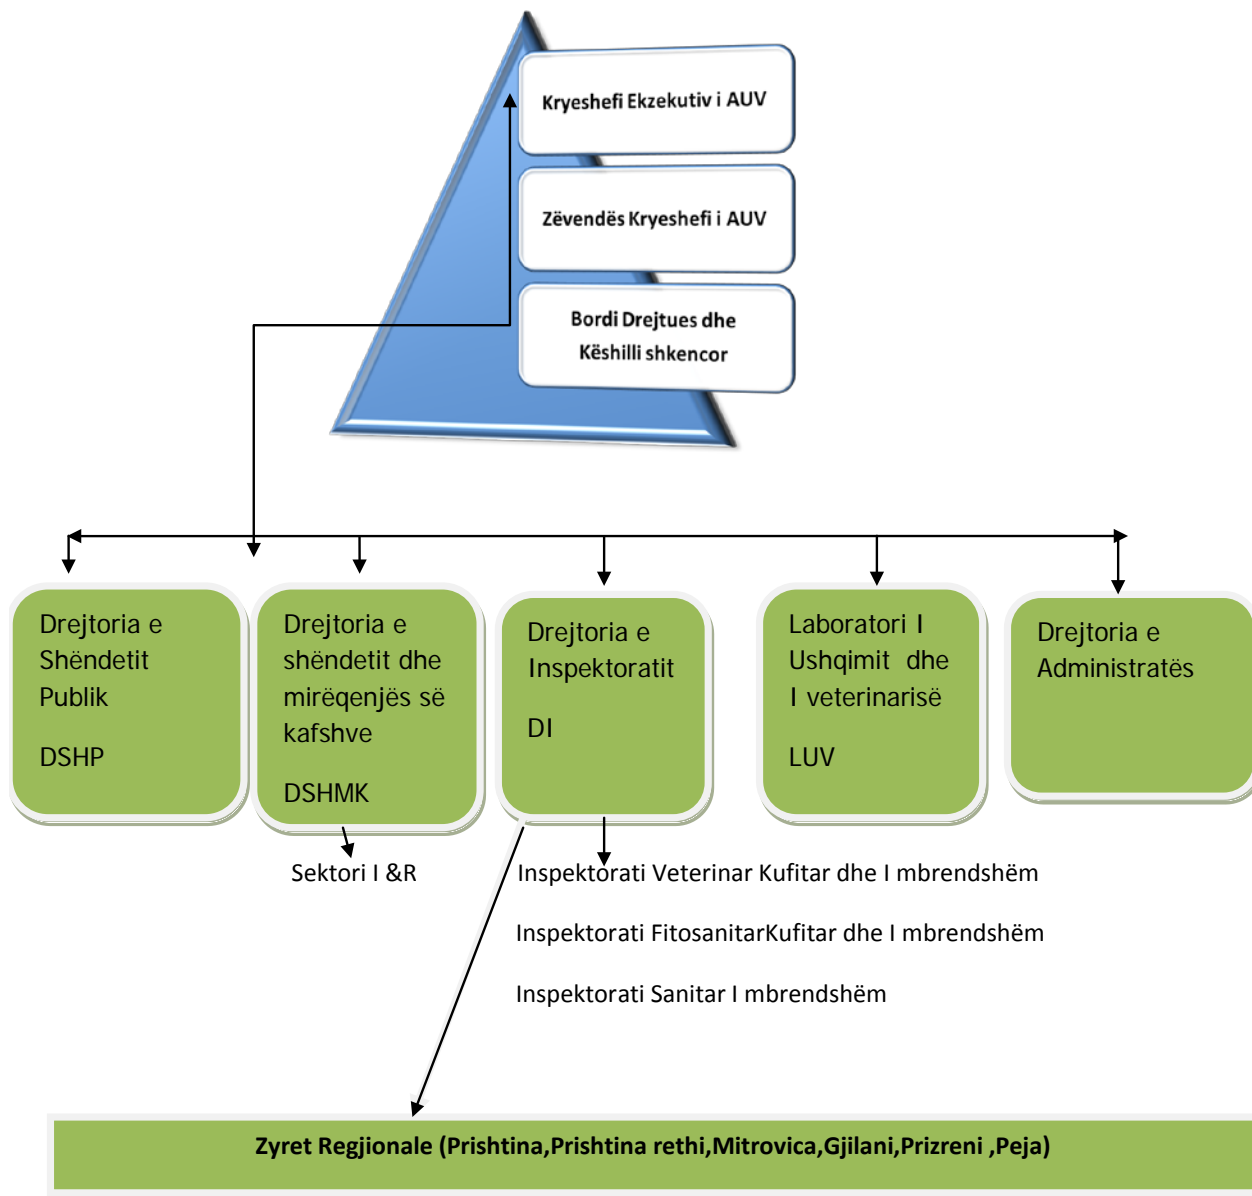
Kryeshefi Ekzekutiv i AUV

Zëvendës Kryeshefi i AUV

Bordi Drejtues dhe Këshilli shkencor

Drejtoria e Shëndetit Publik

DSHP

Drejtoria e shëndetit dhe mirëqenjës së kafshve

DSHMK

Drejtoria e Inspektoratit

DI

Laboratori I Ushqimit dhe I veterinarisë

LUV

Drejtoria e Administratës

Sektori I &R

Inspektorati Veterinar Kufitar dhe I mbrendshëm

Inspektorati FitosanitarKufitar dhe I mbrendshëm

Inspektorati Sanitar I mbrendshëm

Zyret Regjionale (Prishtina,Prishtina rethi,Mitrovica,Gjilani,Prizreni ,Peja)